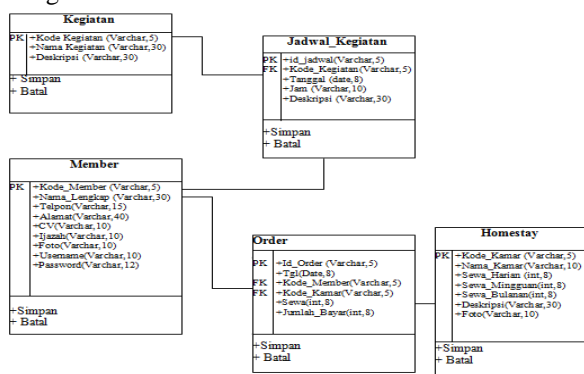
Kegiatan

PK +Kode Kegiatan (Varchar,5)
+Nama Kegiatan (Varchar,30)
+Deskripsi (Varchar,30)

+ Simpan
+ Batal

Jadwal_Kegiatan

PK +id_jadwal(Varchar,5)
FK +Kode_Kegiatan(Varchar,5)
+Tanggal (date,8)
+Jam (Varchar,10)
+Deskripsi (Varchar,30)

+Simpan
+ Batal

Member

PK +Kode_Member (Varchar,5)
+Nama_Lengkap (Varchar,30)
+Telpon(Varchar,15)
+Alamat(Varchar,40)
+CV(Varchar,10)
+Ijazah(Varchar,10)
+Foto(Varchar,10)
+Username(Varchar,10)
+Password(Varchar,12)

+Simpan
+ Batal

Order

PK +Id_Order (Varchar,5)
+Tgl(Date,8)
FK +Kode_Member(Varchar,5)
FK +Kode_Kamar(Varchar,5)
+Sewa(int,8)
+Jumlah_Bayar(int,8)

+Simpan
+ Batal

Homestay

PK +Kode_Kamar (Varchar,5)
+Nama_Kamar(Varchar,10)
+Sewa_Harian (int,8)
+Sewa_Mingguan(int,8)
+Sewa_Bulanan(int,8)
+Deskripsi(Varchar,30)
+Foto(Varchar,10)

+Simpan
+ Batal